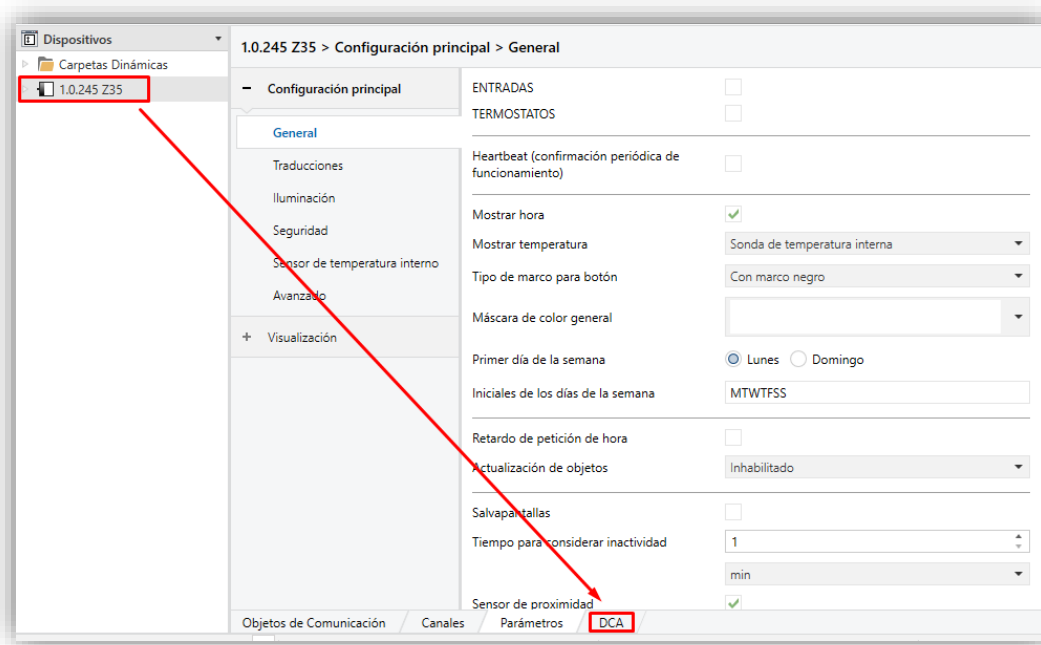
Dispositivos
Carpetas Dinámicas
1.0.245 Z35

1.0.245 Z35 > Configuración principal > General

− Configuración principal
General
Traducciones
Iluminación
Seguridad
Sensor de temperatura interno
Avanzado
+ Visualización

ENTRADAS
TERMOSTATOS
Heartbeat (confirmación periódica de funcionamiento)
Mostrar hora
Mostrar temperatura | Sonda de temperatura interna
Tipo de marco para botón | Con marco negro
Máscara de color general
Primer día de la semana | Lunes | Domingo
Iniciales de los días de la semana | MTWTFSS
Retardo de petición de hora
Actualización de objetos | Inhabilitado
Salvapantallas
Tiempo para considerar inactividad | 1
min
Sensor de proximidad

Objetos de Comunicación | Canales | Parámetros | DCA